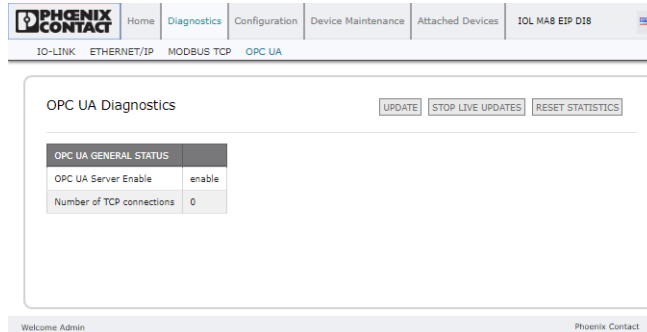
PHOENIX CONTACT

Home | Diagnostics | Configuration | Device Maintenance | Attached Devices | IOL MA8 EIP DI8

IO-LINK | ETHERNET/IP | MODBUS TCP | OPC UA

OPC UA Diagnostics

UPDATE | STOP LIVE UPDATES | RESET STATISTICS

| OPC UA GENERAL STATUS | |
|---|---|
| OPC UA Server Enable | enable |
| Number of TCP connections | 0 |

Welcome Admin

Phoenix Contact